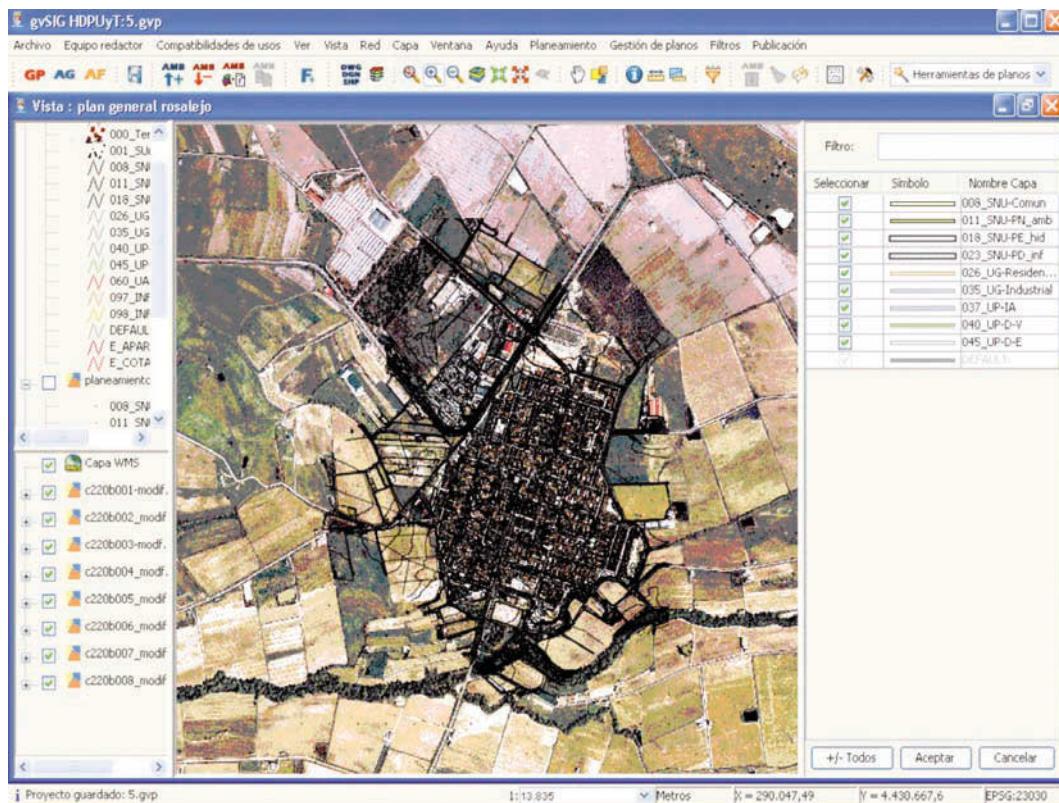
gvSIG HDPUyT:5.gvp

Archivo Equipo redactor Compatibilidades de usos Ver Vista Red Capa Ventana Ayuda Planeamiento Gestión de planos Filtros Publicación

GP AG AF F Herramientas de planos

Vista : plan general rosalejo

000_Ter
001_SU
008_SN
011_SN
018_SN
026_UG
035_UG
040_UP
045_UP
060_UA
097_INF
098_INF
DEFAUL
E_APAR
E_COTA
planeamiento
008_SN
011_SN

Capa WMS
c220b001-modif.
c220b002_modif
c220b003-modif.
c220b004_modf.
c220b005_modif
c220b006_modif
c220b007_modif
c220b008_modif

Filtro:

| Seleccionar | Símbolo | Nombre Capa |
|---|---|---|
| ☑ | | 008_SNU-Comun |
| ☑ | | 011_SNU-PN_amb |
| ☑ | | 018_SNU-PE_hid |
| ☑ | | 023_SNU-PD_inf |
| ☑ | | 026_UG-Residen... |
| ☑ | | 035_UG-Industrial |
| ☑ | | 037_UP-IA |
| ☑ | | 040_UP-D-V |
| ☑ | | 045_UP-D-E |
| ☑ | | DEFAULT |

+/- Todos Aceptar Cancelar

Proyecto guardado: 5.gvp 1:13.835 Metros X = 290.047,49 Y = 4.430.667,6 EPSG:23030